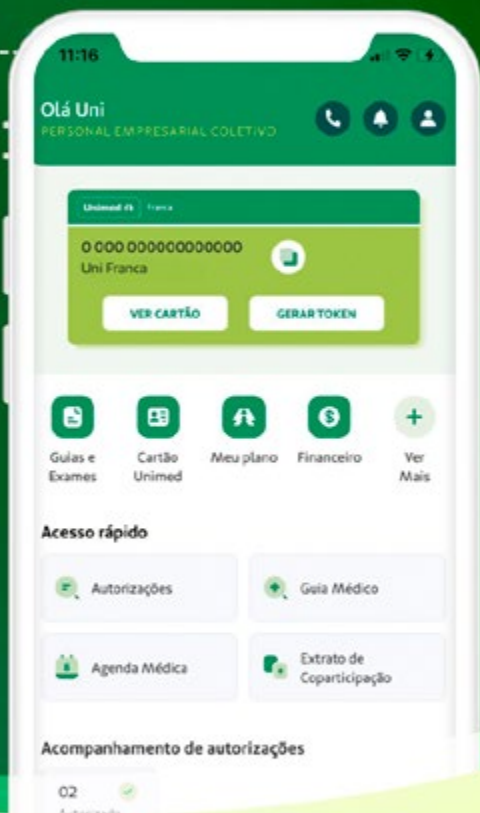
11:16

Olá Uni
PERSONAL EMPRESARIAL COLETIVO

Unimed | Franca

0 000 000000000000
Uni Franca

VER CARTÃO
GERAR TOKEN

Guias e Exames
Cartão Unimed
Meu plano
Financeiro
Ver Mais

Acesso rápido

Autorizações
Guia Médico
Agenda Médica
Extrato de Coparticipação

Acompanhamento de autorizações

02
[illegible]